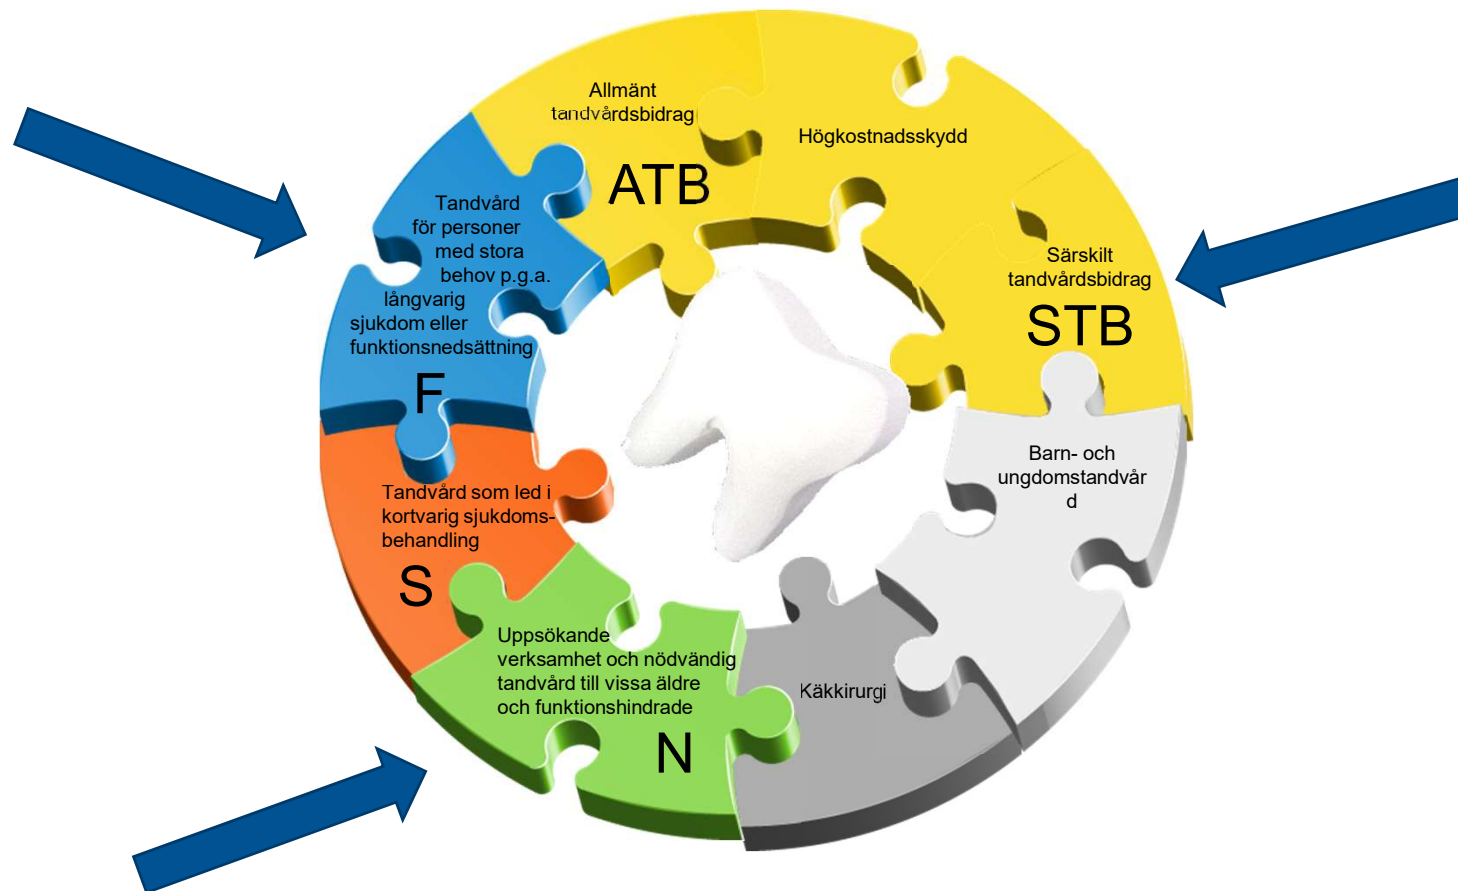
Allmänt tandvårdsbidrag

ATB

Högkostnadsskydd

Tandvård för personer med stora behov p.g.a. långvarig sjukdom eller funktionsnedsättning

F

Särskilt tandvårdsbidrag

STB

Barn- och ungdomstandvår d

Tandvård som led i kortvarig sjukdomsbehandling

S

Uppsökande verksamhet och nödvändig tandvård till vissa äldre och funktionshindrade

N

Käkkirurgi